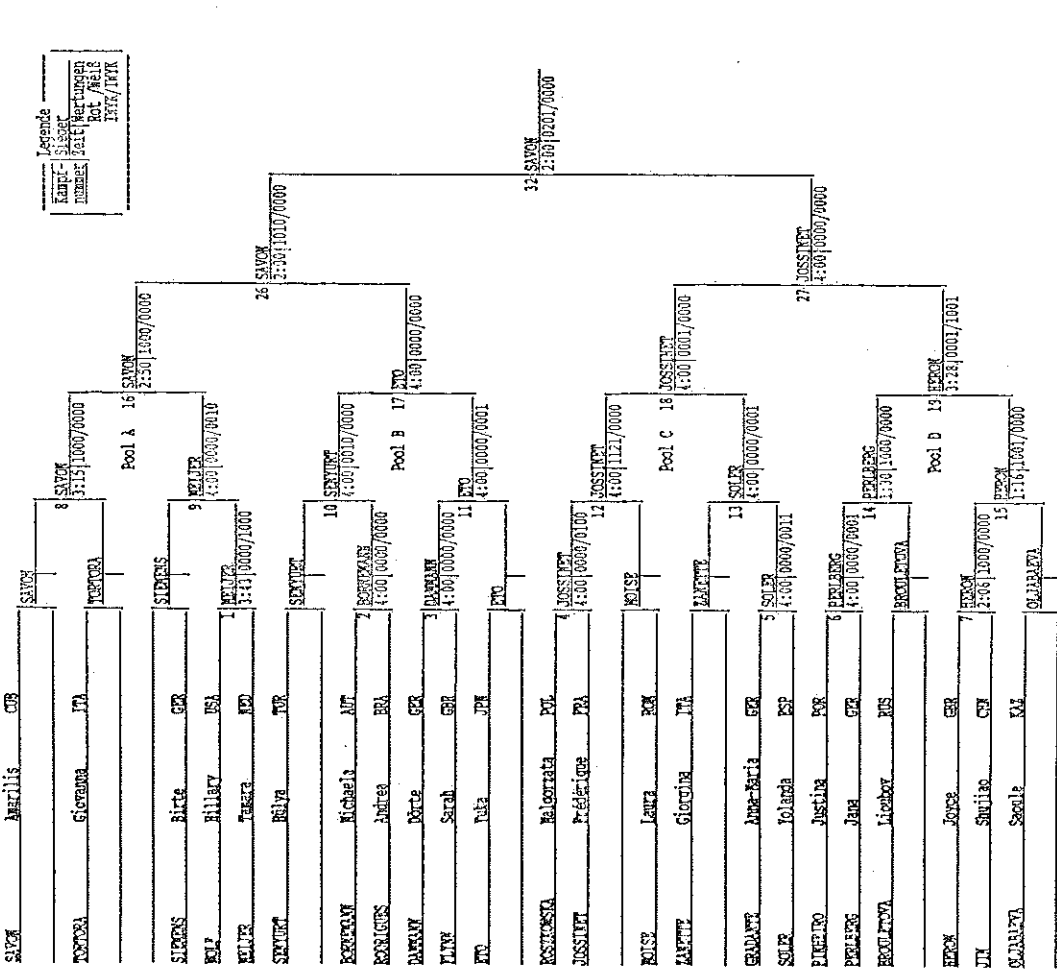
Legende
Kampf-nummer | Sieger Zeit | Wertungen Rot/Weiß IWYK/IWYK

SAVON Amarilis CUB
TORTORA Giovanna ITA
SIMONS Birte GER
WOLF Hillary USA
MEIJER Tamara NED
SENYURT Bülya TUR
ROHRMANN Michaela AUT
RODRIGUES Andrea BRA
DAMMANN Dörte GER
FLYNN Sarah GBR
ETO Yuka JPN
ROSZKOWSKA Malgorzata POL
JOSSINET Frédérique FRA
MOISE Laura ROM
ZAKHITE Giorgina ITA
GRADANTE Anna-Maria GER
SOLER Yolanda ESP
PINHEIRO Justina POR
PERLBERG Jana GER
BRUOLETOVA Liubov RUS
HERON Joyce GBR
JIN Shujiao CHN
OLJABAEVA Saeule KAZ

SAVON
TORTORA
SIMONS
1 MEIJER 3:41 0000/1000
SENYURT
2 ROHRMANN 4:00 0000/0000
3 DAMMANN 4:00 0000/0000
ETO
4 JOSSINET 4:00 0000/0100
MOISE
ZAKHITE
5 SOLER 4:00 0000/0011
6 PERLBERG 4:00 0000/0001
BRUOLETOVA
7 HERON 2:06 1000/0000
OLJABAEVA

8 SAVON 3:15 1000/0000
9 MEIJER 4:00 0000/0010
10 SENYURT 4:00 0010/0000
11 ETO 4:00 0000/0001
12 JOSSINET 4:00 1121/0000
13 SOLER 4:00 0000/0001
14 PERLBERG 1:30 1000/0000
15 HERON 1:16 1001/0000

Pool A
Pool B
Pool C
Pool D

16 SAVON 2:50 1000/0000
17 ETO 4:00 0000/0000
18 JOSSINET 4:00 0001/0000
19 HERON 3:28 0001/1001

26 SAVON 2:30 1010/0000
27 JOSSINET 4:00 0000/0000

32 SAVON 2:00 0201/0000